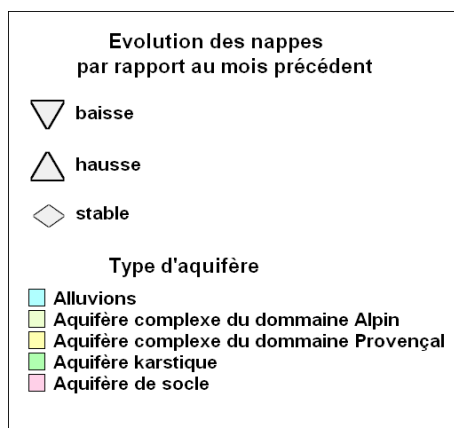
Evolution des nappes
par rapport au mois précédent

baisse

hausse

stable

Type d'aquifère

Alluvions
Aquifère complexe du dommaine Alpin
Aquifère complexe du dommaine Provençal
Aquifère karstique
Aquifère de socle